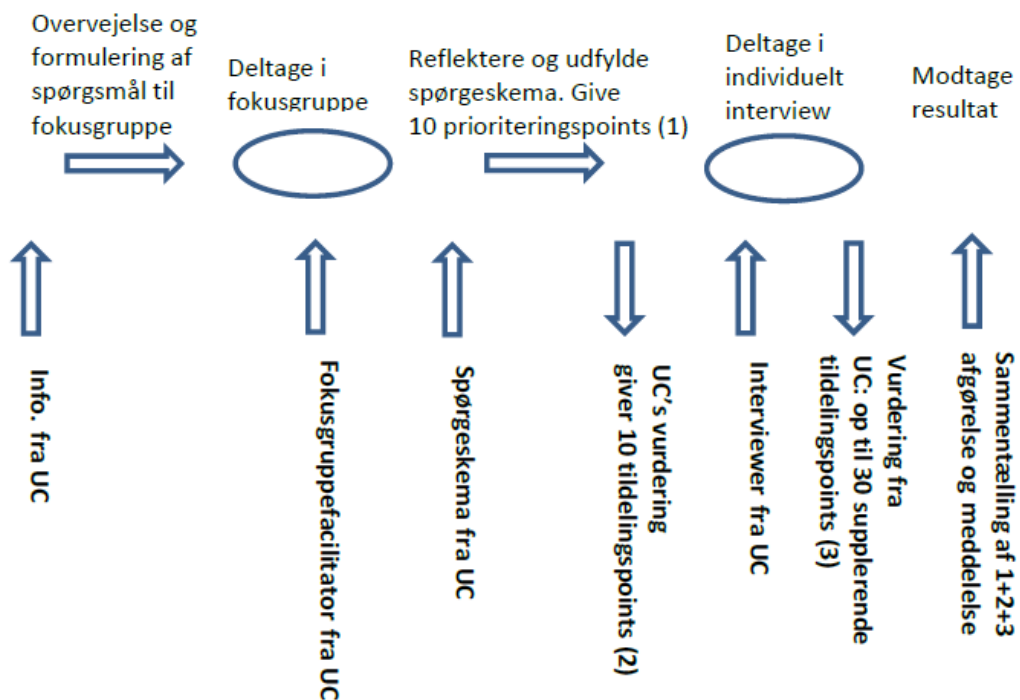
Overvejelse og formulering af spørgsmål til fokusgruppe

Deltage i fokusgruppe

Reflektere og udfylde spørgeskema. Give 10 prioriteringspoints (1)

Deltage i individuelt interview

Modtage resultat

Info. fra UC

Fokusgruppefacilitator fra UC

Spørgeskema fra UC

UC's vurdering giver 10 tildelingspoints (2)

Interviewer fra UC

Vurdering fra UC: op til 30 supplerende tildelingspoints (3)

Sammentælling af 1+2+3 afgørelse og meddelelse